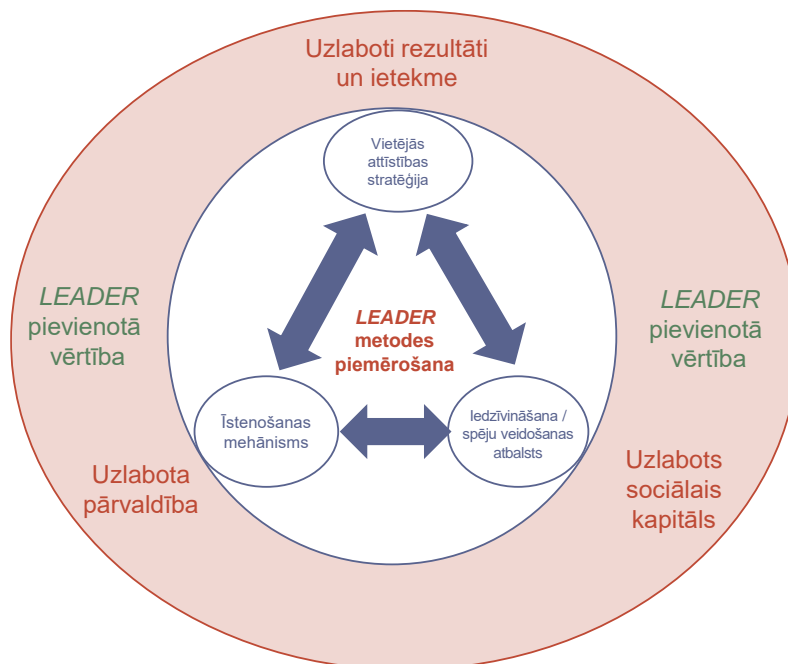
Uzlaboti rezultāti un ietekme

Vietējās attīstības stratēģija

*LEADER* pievienotā vērtība

*LEADER* metodes piemērošana

*LEADER* pievienotā vērtība

Īstenošanas mehānisms

Iedzīvināšana / spēju veidošanas atbalsts

Uzlabota pārvaldība

Uzlabots sociālais kapitāls